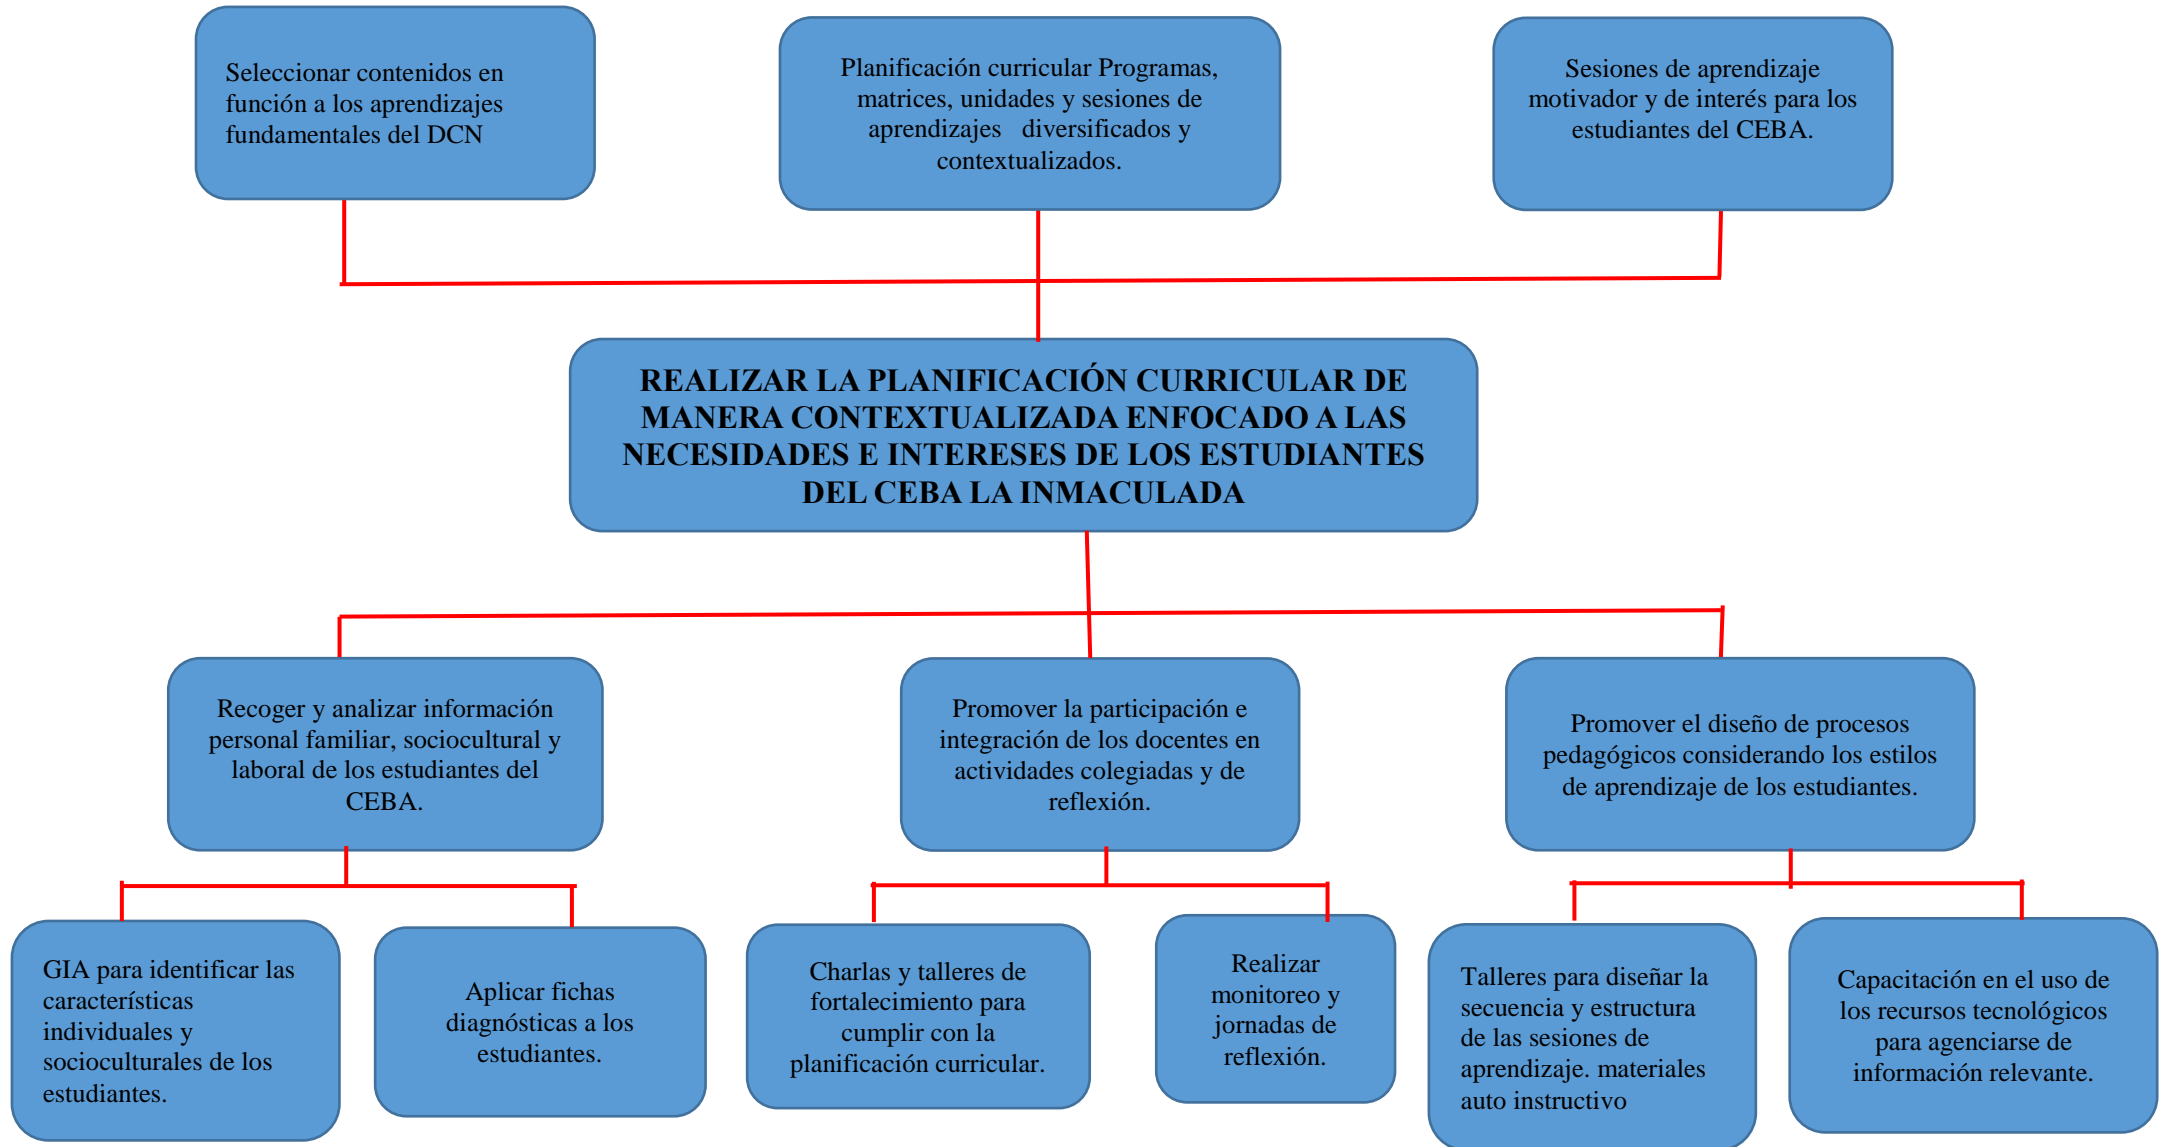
Seleccionar contenidos en función a los aprendizajes fundamentales del DCN

Planificación curricular Programas, matrices, unidades y sesiones de aprendizajes diversificados y contextualizados.

Sesiones de aprendizaje motivador y de interés para los estudiantes del CEBA.

REALIZAR LA PLANIFICACIÓN CURRICULAR DE MANERA CONTEXTUALIZADA ENFOCADO A LAS NECESIDADES E INTERESES DE LOS ESTUDIANTES DEL CEBA LA INMACULADA

Recoger y analizar información personal familiar, sociocultural y laboral de los estudiantes del CEBA.

Promover la participación e integración de los docentes en actividades colegiadas y de reflexión.

Promover el diseño de procesos pedagógicos considerando los estilos de aprendizaje de los estudiantes.

GIA para identificar las características individuales y socioculturales de los estudiantes.

Aplicar fichas diagnósticas a los estudiantes.

Charlas y talleres de fortalecimiento para cumplir con la planificación curricular.

Realizar monitoreo y jornadas de reflexión.

Talleres para diseñar la secuencia y estructura de las sesiones de aprendizaje. materiales auto instructivo

Capacitación en el uso de los recursos tecnológicos para agenciarse de información relevante.